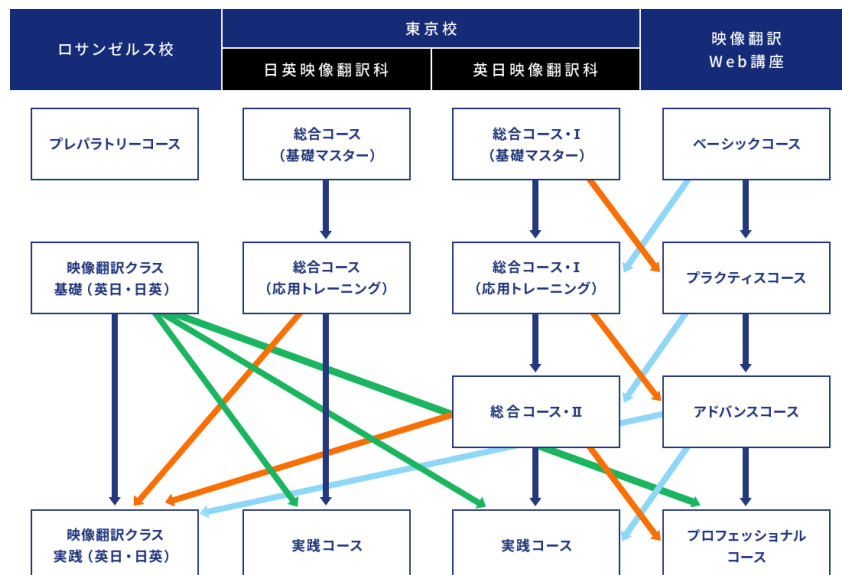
ロサンゼルス校

東京校

日英映像翻訳科

英日映像翻訳科

映像翻訳
Web講座

プレパラトリーコース

総合コース
（基礎マスター）

総合コース・Ⅰ
（基礎マスター）

ベーシックコース

映像翻訳クラス
基礎（英日・日英）

総合コース
（応用トレーニング）

総合コース・Ⅰ
（応用トレーニング）

プラクティスコース

総合コース・Ⅱ

アドバンスコース

映像翻訳クラス
実践（英日・日英）

実践コース

実践コース

プロフェッショナル
コース